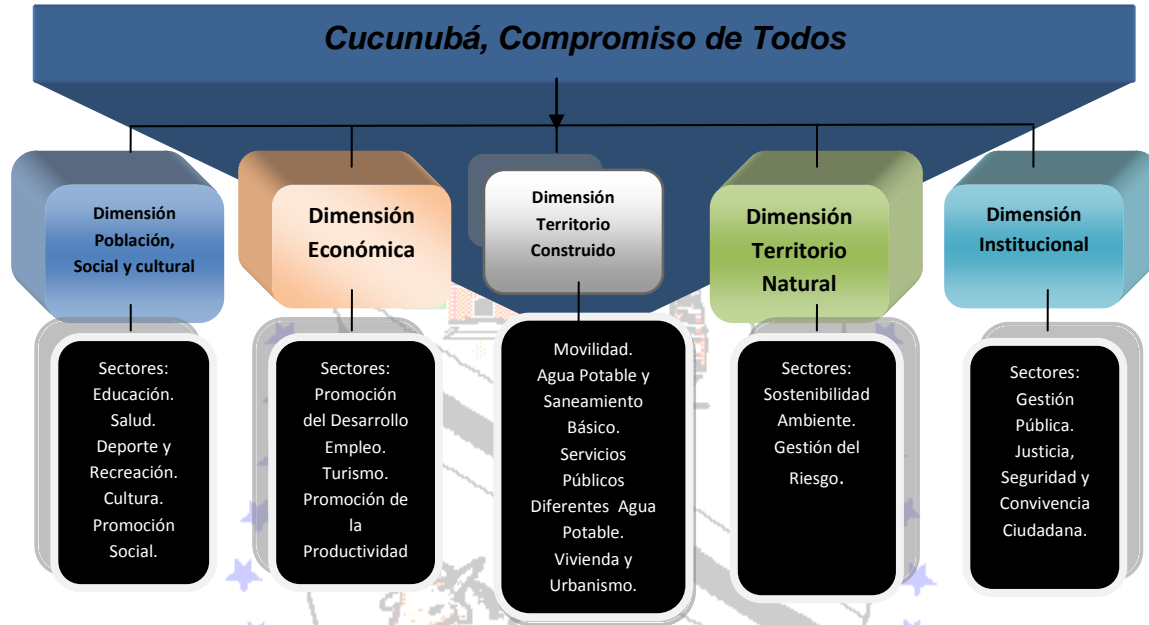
Cucunubá, Compromiso de Todos

Dimensión Población, Social y cultural

Dimensión Económica

Dimensión Territorio Construido

Dimensión Territorio Natural

Dimensión Institucional

Sectores: Educación. Salud. Deporte y Recreación. Cultura. Promoción Social.

Sectores: Promoción del Desarrollo Empleo. Turismo. Promoción de la Productividad

Movilidad. Agua Potable y Saneamiento Básico. Servicios Públicos Diferentes Agua Potable. Vivienda y Urbanismo.

Sectores: Sostenibilidad Ambiente. Gestión del Riesgo.

Sectores: Gestión Pública. Justicia, Seguridad y Convivencia Ciudadana.